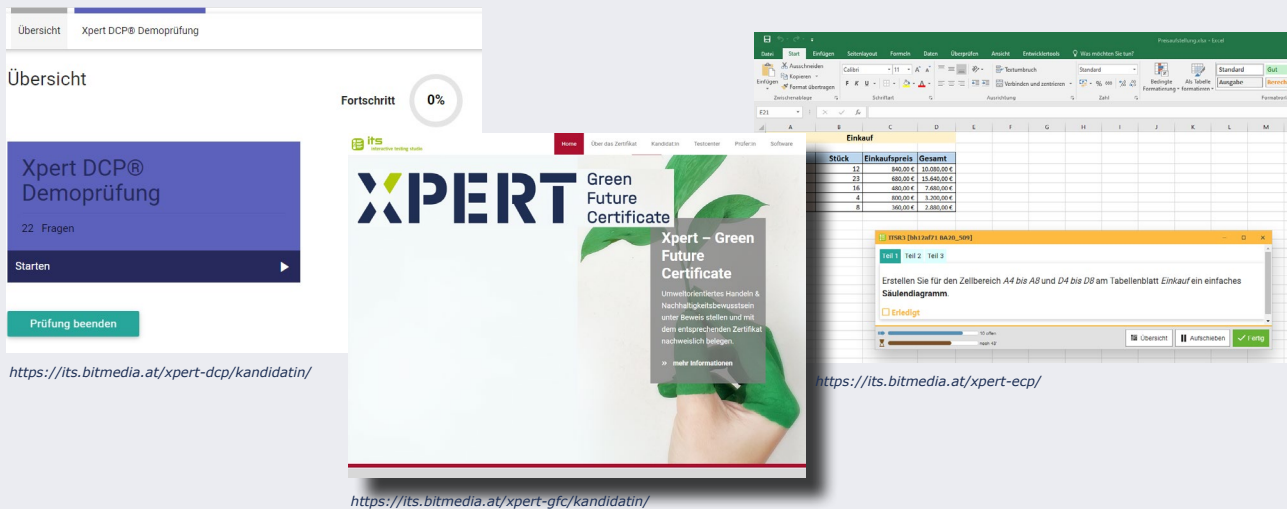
Übersicht Xpert DCP® Demoprüfung

Übersicht

Fortschritt 0%

Xpert DCP® Demoprüfung

22 Fragen

Starten

Prüfung beenden

https://its.bitmedia.at/xpert-dcp/kandidatin/

its interactive testing studio

Home Über das Zertifikat Kandidat:in Testcenter Prüfer:in Software

XPERT Green Future Certificate

Xpert – Green Future Certificate

Umweltorientiertes Handeln & Nachhaltigkeitsbewusstsein unter Beweis stellen und mit dem entsprechenden Zertifikat nachweislich belegen.

» mehr Informationen

https://its.bitmedia.at/xpert-gfc/kandidatin/

Preisaufstellung.xlsx - Excel

Datei Start Einfügen Seitenlayout Formeln Daten Überprüfen Ansicht Entwicklertools Was möchten Sie tun?

Einfügen Ausschneiden Kopieren Format übertragen Zwischenablage Calibri 11 F K U Schriftart Textumbruch Verbinden und zentrieren Ausrichtung Standard Zahl Bedingte Formatierung Als Tabelle formatieren Standard Gut Ausgabe Berechnung Formatvorlagen

E21

| | A | B | C | D |
|---|---|---|---|---|
| 1 | | Einkauf | | |
| 2 | | Stück | Einkaufspreis | Gesamt |
| 3 | | 12 | 840,00 € | 10.080,00 € |
| 4 | | 23 | 680,00 € | 15.640,00 € |
| 5 | | 16 | 480,00 € | 7.680,00 € |
| 6 | | 4 | 800,00 € | 3.200,00 € |
| 7 | | 8 | 360,00 € | 2.880,00 € |

TTSR3 [bh12af71 BA30_509]

Teil 1 Teil 2 Teil 3

Erstellen Sie für den Zellbereich A4 bis A8 und D4 bis D8 am Tabellenblatt Einkauf ein einfaches Säulendiagramm.

Erledigt

Übersicht Aufschieben Fertig

https://its.bitmedia.at/xpert-ecp/